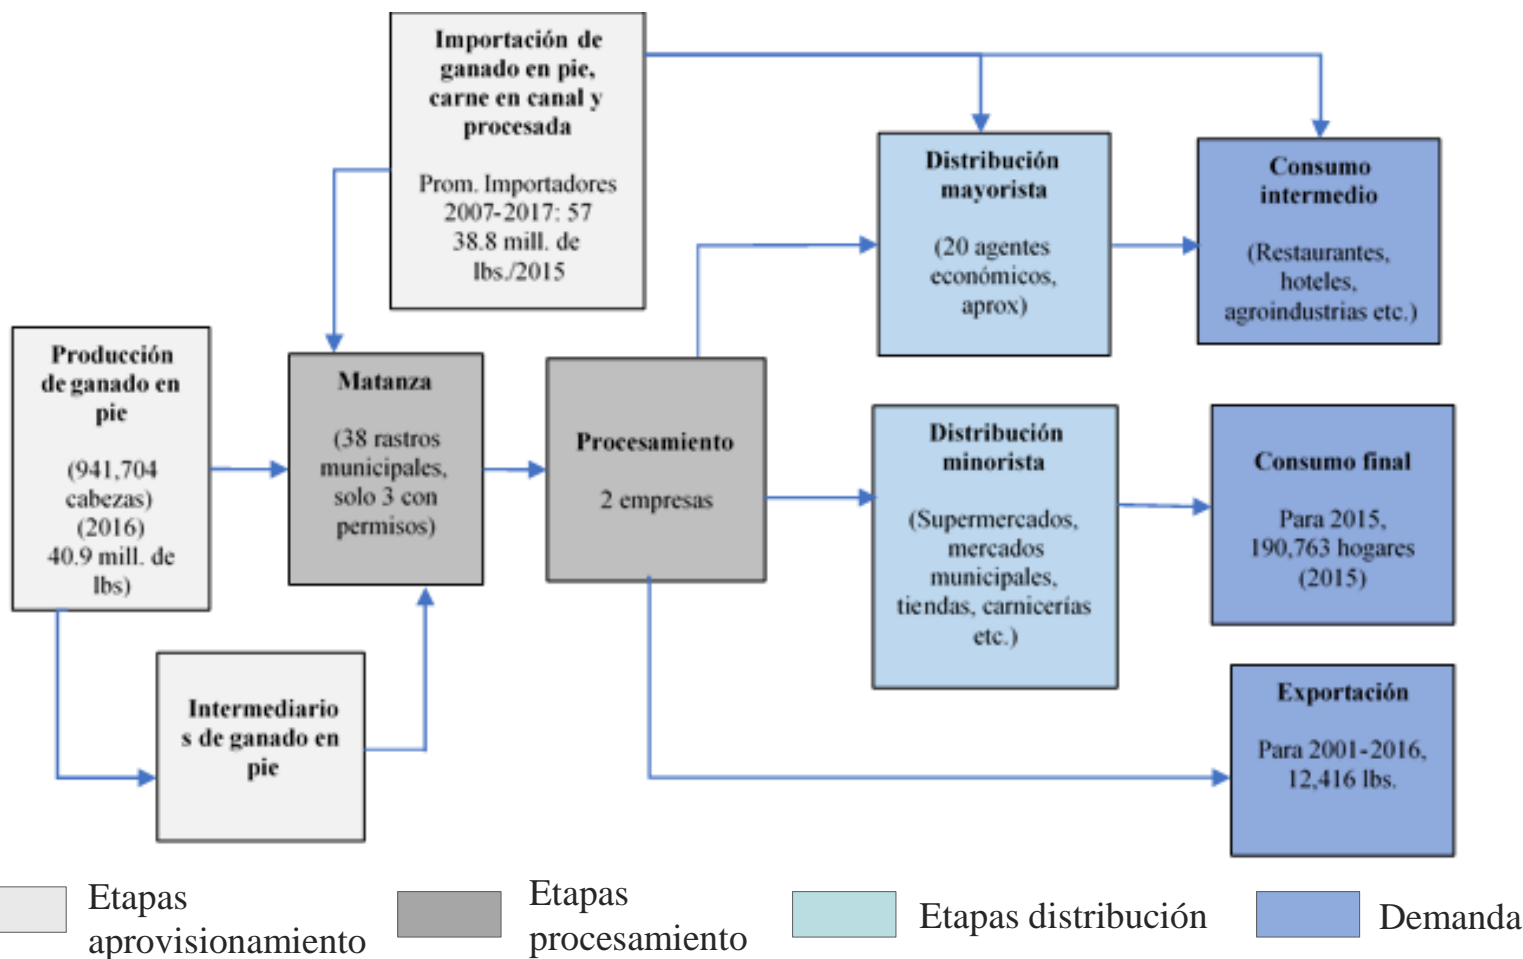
Importación de ganado en pie, carne en canal y procesada

Prom. Importadores 2007-2017: 57
38.8 mill. de lbs./2015

Distribución mayorista

(20 agentes económicos, aprox)

Consumo intermedio

(Restaurantes, hoteles, agroindustrias etc.)

Producción de ganado en pie

(941,704 cabezas) (2016)
40.9 mill. de lbs)

Matanza

(38 rastros municipales, solo 3 con permisos)

Procesamiento

2 empresas

Distribución minorista

(Supermercados, mercados municipales, tiendas, carnicerías etc.)

Consumo final

Para 2015, 190,763 hogares (2015)

Exportación

Para 2001-2016, 12,416 lbs.

Intermediarios de ganado en pie

Etapas aprovisionamiento

Etapas procesamiento

Etapas distribución

Demanda